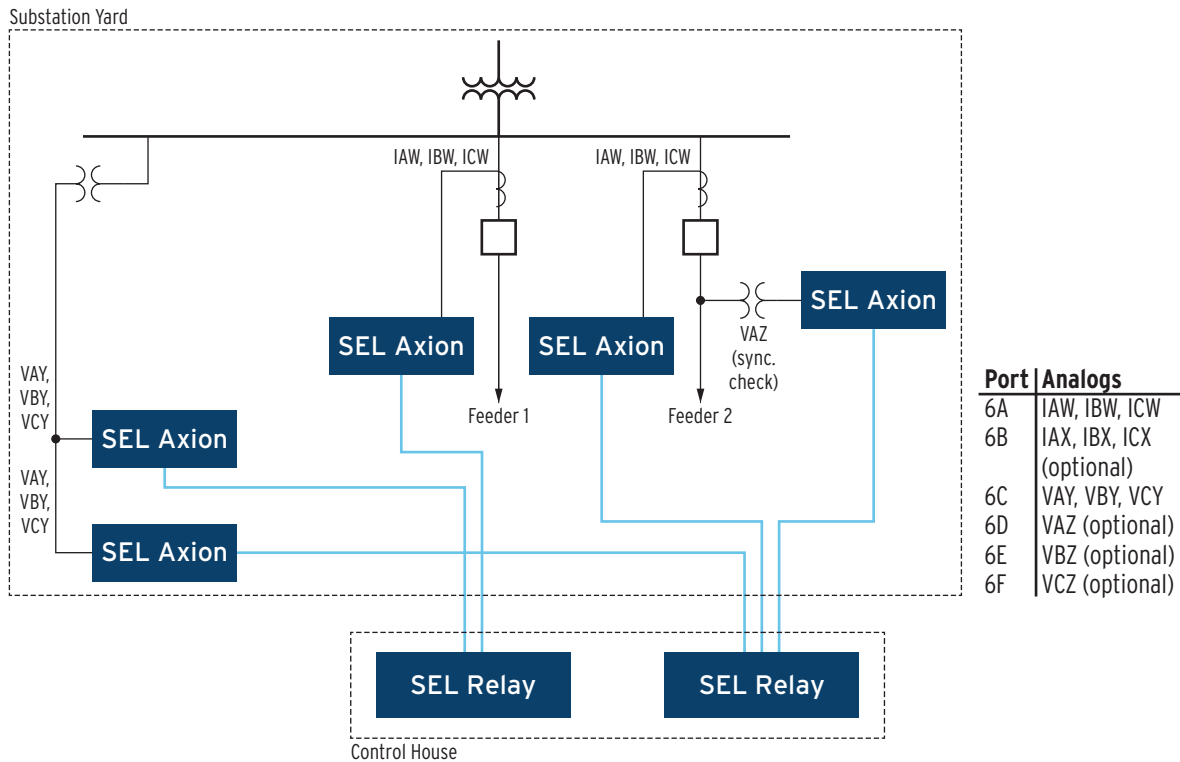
Substation Yard

IAW, IBW, ICW

IAW, IBW, ICW

SEL Axion

SEL Axion

SEL Axion

VAZ (sync. check)

VAY, VBY, VCY

SEL Axion

VAY, VBY, VCY

SEL Axion

Feeder 1

Feeder 2

SEL Relay

SEL Relay

Control House

| Port | Analogs |
|---|---|
| 6A | IAW, IBW, ICW |
| 6B | IAX, IBX, ICX (optional) |
| 6C | VAY, VBY, VCY |
| 6D | VAZ (optional) |
| 6E | VBZ (optional) |
| 6F | VCZ (optional) |